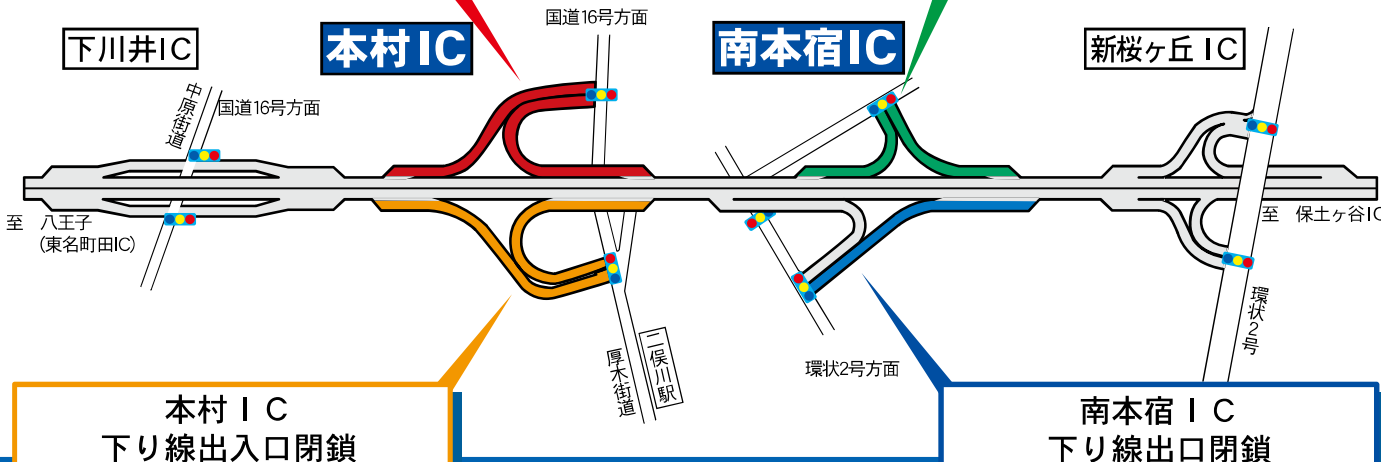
下川井IC

本村IC

国道16号方面

南本宿IC

新桜ヶ丘IC

中原街道

国道16号方面

至 八王子
(東名町田IC)

至 保土ヶ谷IC

二俣川駅

厚木街道

環状2号方面

環状2号

本村IC
下り線出入口閉鎖

南本宿IC
下り線出口閉鎖